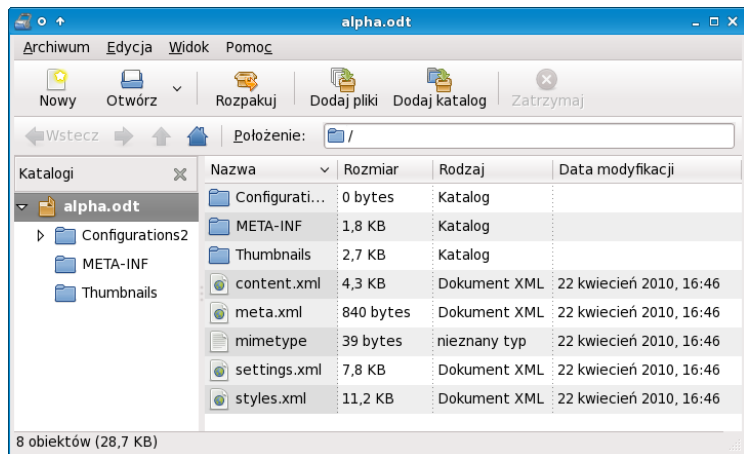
alpha.odt

Archiwum Edycja Widok Pomoc

Nowy Otwórz Rozpakuj Dodaj pliki Dodaj katalog Zatrzymaj

Wstecz Położenie: /

Katalogi

alpha.odt
Configurations2
META-INF
Thumbnails

| Nazwa | Rozmiar | Rodzaj | Data modyfikacji |
|---|---|---|---|
| Configurati... | 0 bytes | Katalog | |
| META-INF | 1,8 KB | Katalog | |
| Thumbnails | 2,7 KB | Katalog | |
| content.xml | 4,3 KB | Dokument XML | 22 kwiecień 2010, 16:46 |
| meta.xml | 840 bytes | Dokument XML | 22 kwiecień 2010, 16:46 |
| mimetype | 39 bytes | nieznany typ | 22 kwiecień 2010, 16:46 |
| settings.xml | 7,8 KB | Dokument XML | 22 kwiecień 2010, 16:46 |
| styles.xml | 11,2 KB | Dokument XML | 22 kwiecień 2010, 16:46 |

8 obiektów (28,7 KB)